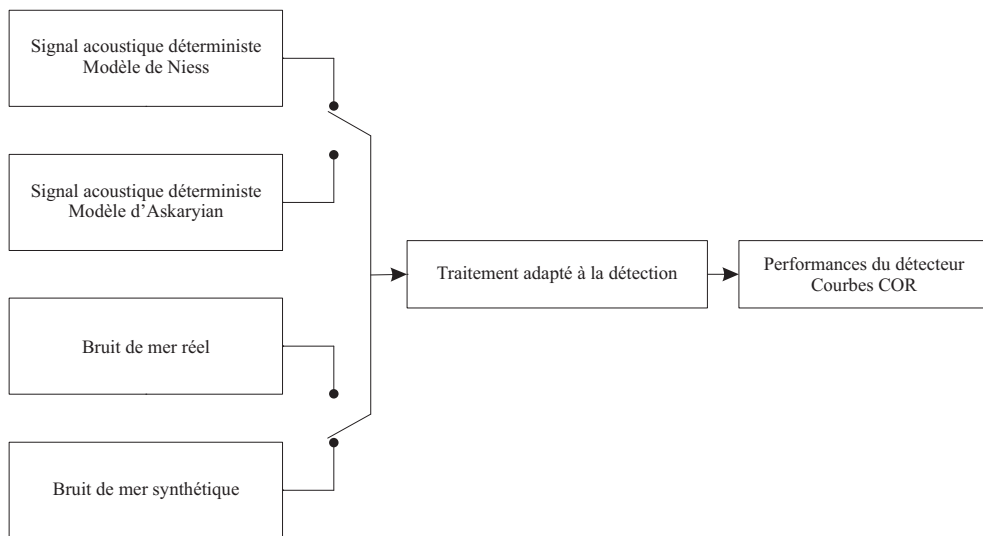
Signal acoustique déterministe
Modèle de Niess

Signal acoustique déterministe
Modèle d'Askaryian

Bruit de mer réel

Bruit de mer synthétique

Traitement adapté à la détection

Performances du détecteur
Courbes COR